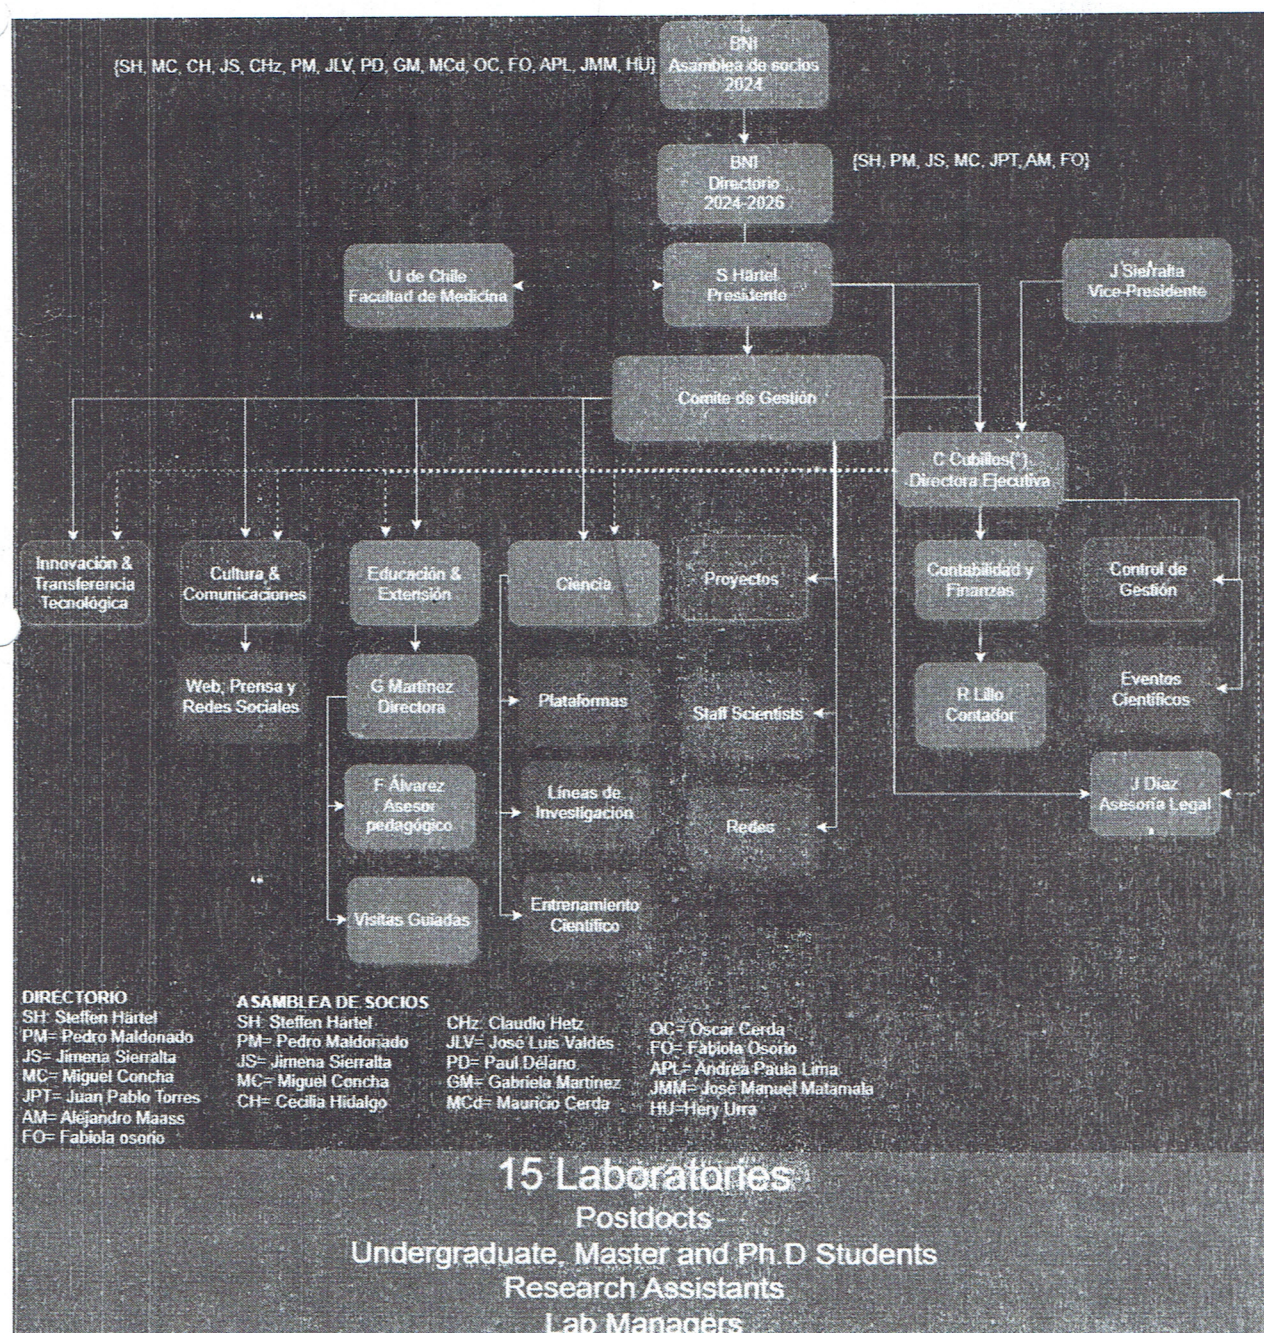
{SH, MC, CH, JS, CHz, PM, JLV, PD, GM, MCd, OC, FO, APL, JMM, HU}

BNI
Asamblea de socios
2024

BNI
Directorio
2024-2026

{SH, PM, JS, MC, JPT, AM, FO}

U de Chile
Facultad de Medicina

S Härtel
Presidente

J Sierralta
Vice-Presidente

Comite de Gestión

C Cubillos(*)
Directora Ejecutiva

Innovación & Transferencia Tecnológica

Cultura & Comunicaciones

Educación & Extensión

Ciencia

Proyectos

Contabilidad y Finanzas

Control de Gestión

Web, Prensa y Redes Sociales

G Martinez
Directora

Plataformas

Staff Scientists

R Lillo
Contador

Eventos Científicos

F Álvarez
Asesor pedagógico

Líneas de Investigación

Redes

J Díaz
Asesoría Legal

Visitas Guiadas

Entrenamiento Científico

DIRECTORIO
SH: Steffen Härtel
PM= Pedro Maldonado
JS= Jimena Sierralta
MC= Miguel Concha
JPT= Juan Pablo Torres
AM= Alejandro Maass
FO= Fabiola osorio

ASAMBLEA DE SOCIOS
SH: Steffen Härtel
PM= Pedro Maldonado
JS= Jimena Sierralta
MC= Miguel Concha
CH= Cecilia Hidalgo

CHz: Claudio Hetz
JLV= José Luis Valdés
PD= Paul Délano
GM= Gabriela Martinez
MCd= Mauricio Cerda

OC= Óscar Cerda
FO= Fabiola Osorio
APL= Andrea Paula Lima
JMM= José Manuel Matamala
HU=Hery Urra

15 Laboratories
Postdocts
Undergraduate, Master and Ph.D Students
Research Assistants
Lab Managers